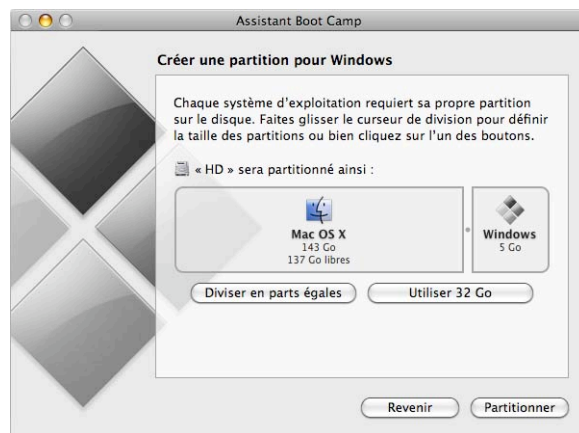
Assistant Boot Camp

Créer une partition pour Windows

Chaque système d'exploitation requiert sa propre partition sur le disque. Faites glisser le curseur de division pour définir la taille des partitions ou bien cliquez sur l'un des boutons.

« HD » sera partitionné ainsi :

Mac OS X
143 Go
137 Go libres

Windows
5 Go

Diviser en parts égales

Utiliser 32 Go

Revenir

Partitionner